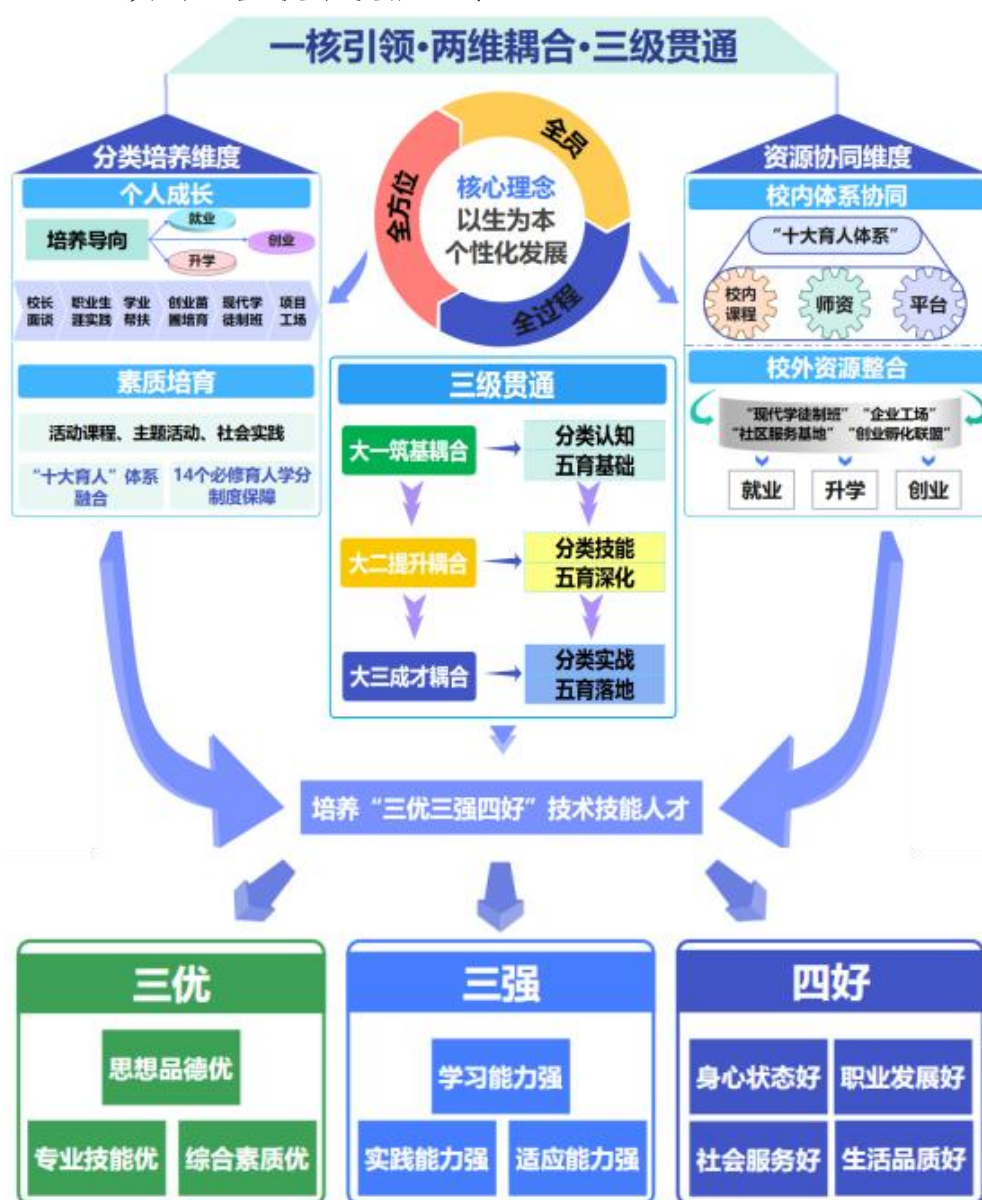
一核引领•两维耦合•三级贯通

分类培养维度

个人成长

培养导向

就业

创业

升学

校长面谈

职业生涯实践

学业帮扶

创业苗圃培育

现代学徒制班

项目工场

素质培育

活动课程、主题活动、社会实践

"十大育人"体系融合

14个必修育人学分制度保障

全员

全方位

全过程

核心理念
以生为本
个性化发展

资源协同维度

校内体系协同

"十大育人体系"

校内课程

师资

平台

校外资源整合

"现代学徒制班" "企业工场"
"社区服务基地" "创业孵化联盟"

就业

升学

创业

三级贯通

| | | |
|---|---|---|
| 大一筑基耦合 | → | 分类认知<br>五育基础 |
| 大二提升耦合 | → | 分类技能<br>五育深化 |
| 大三成才耦合 | → | 分类实战<br>五育落地 |

培养"三优三强四好"技术技能人才

三优

思想品德优

专业技能优

综合素质优

三强

学习能力强

实践能力强

适应能力强

四好

身心状态好

职业发展好

社会服务好

生活品质好